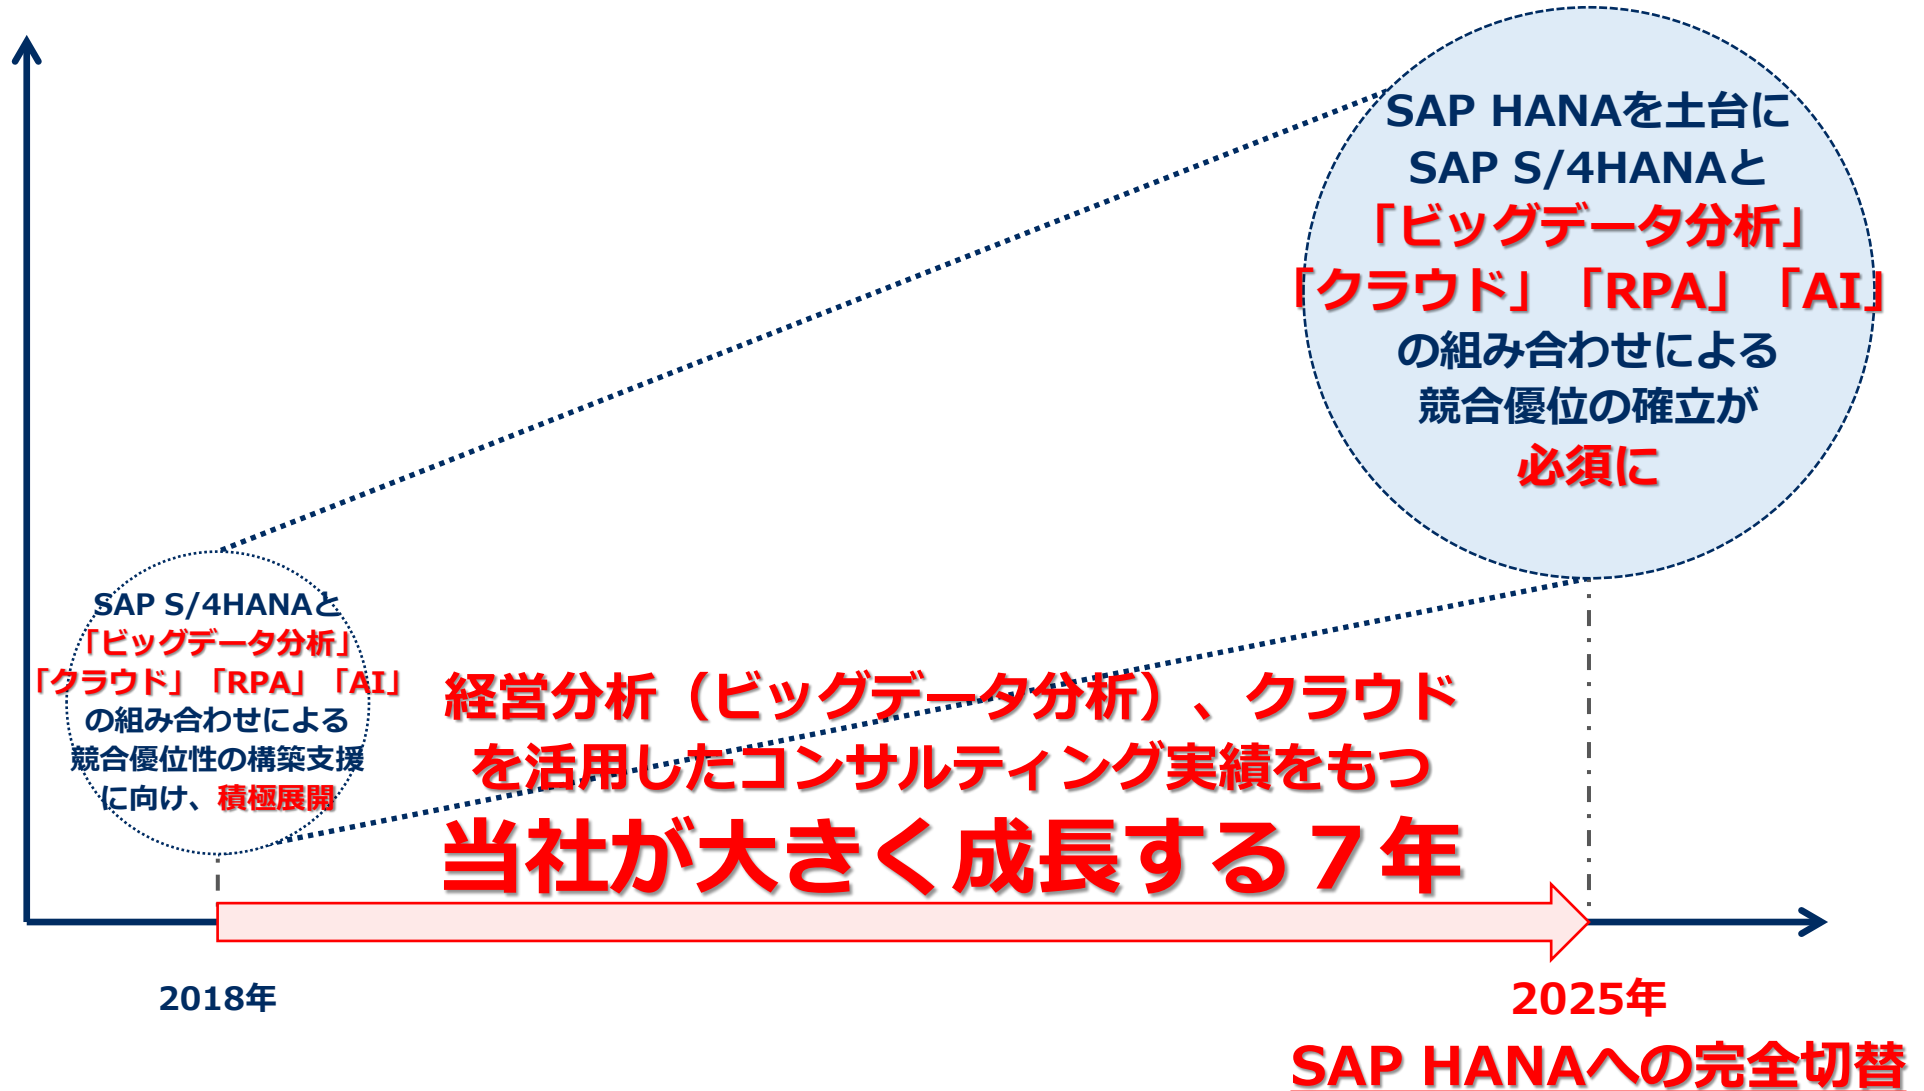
SAP HANAを土台に
SAP S/4HANAと
「ビッグデータ分析」
「クラウド」「RPA」「AI」
の組み合わせによる
競合優位の確立が
必須に

SAP S/4HANAと
「ビッグデータ分析」
「クラウド」「RPA」「AI」
の組み合わせによる
競合優位性の構築支援
に向け、積極展開

経営分析（ビッグデータ分析）、クラウド
を活用したコンサルティング実績をもつ
当社が大きく成長する７年

2018年

2025年
SAP HANAへの完全切替